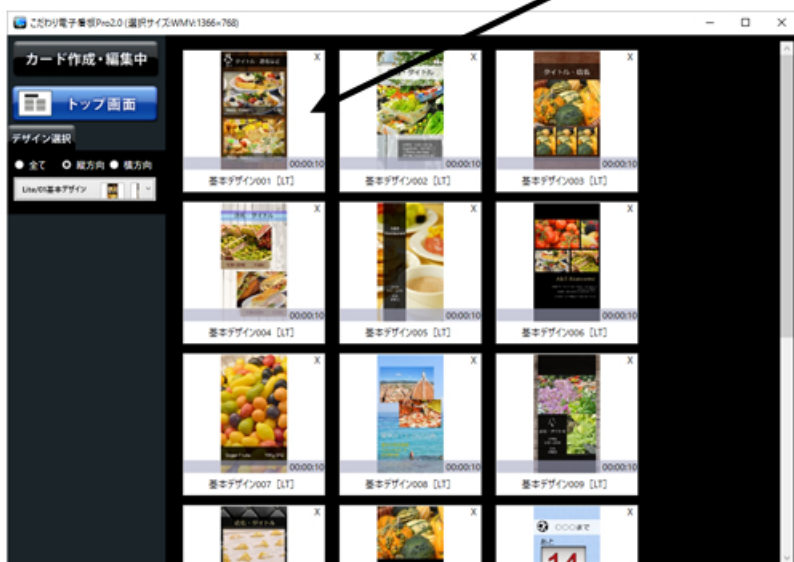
こだわり電子看板Pro2.0 (選択サイズ:WMV:1366×768)

カード作成・編集中

トップ画面

デザイン選択

全て 縦方向 横方向

Lite/01基本デザイン

X
00:00:10
基本デザイン001［LT］

X
00:00:10
基本デザイン002［LT］

X
00:00:10
基本デザイン003［LT］

X
00:00:10
基本デザイン004［LT］

X
00:00:10
基本デザイン005［LT］

X
00:00:10
基本デザイン006［LT］

X
00:00:10
基本デザイン007［LT］

X
00:00:10
基本デザイン008［LT］

X
00:00:10
基本デザイン009［LT］

X

X

X
○○○まで
あと
14